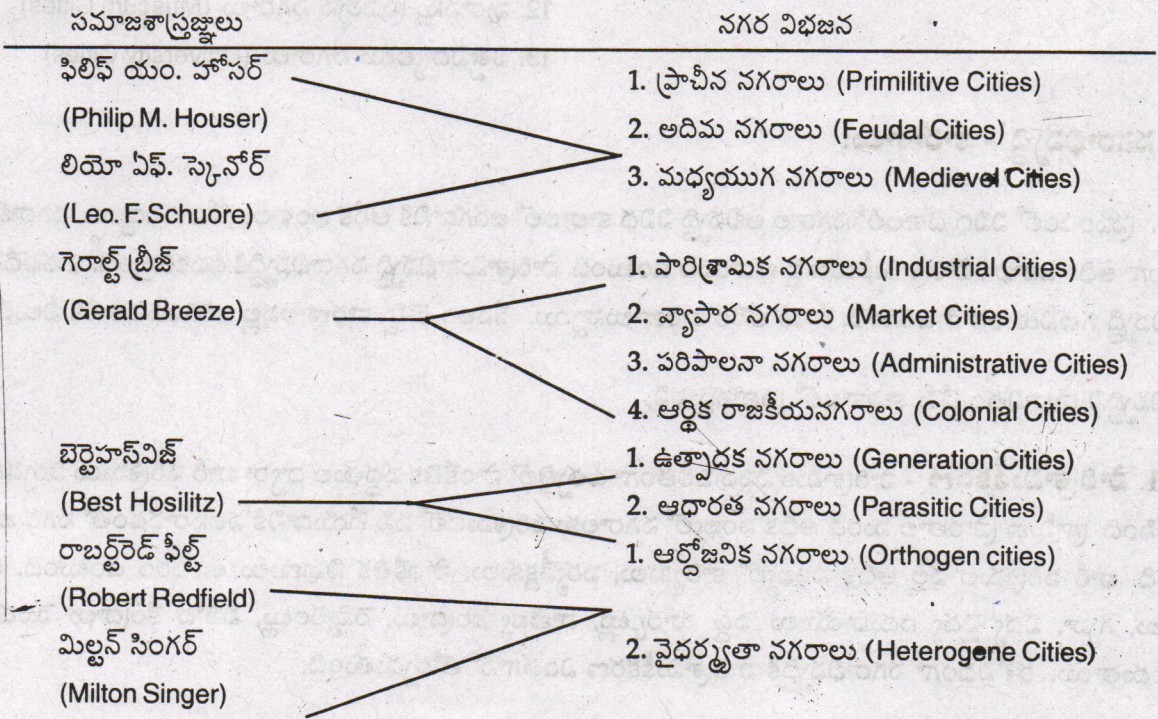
| సమాజశాస్త్రజ్ఞులు | నగర విభజన |
|---|---|
| ఫిలిఫ్ యం. హోసర్ (Philip M. Houser) లియో ఏఫ్. స్కెనోర్ (Leo. F. Schuore) | 1. ప్రాచీన నగరాలు (Primilitive Cities) 2. అదిమ నగరాలు (Feudal Cities) 3. మధ్యయుగ నగరాలు (Medievel Cities) |
| గెరాల్ట్ బ్రీజ్ (Gerald Breeze) | 1. పారిశ్రామిక నగరాలు (Industrial Cities) 2. వ్యాపార నగరాలు (Market Cities) 3. పరిపాలనా నగరాలు (Administrative Cities) 4. ఆర్థిక రాజకీయనగరాలు (Colonial Cities) |
| బెర్టెహస్‌విజ్ (Best Hosilitz) | 1. ఉత్పాదక నగరాలు (Generation Cities) 2. ఆధారత నగరాలు (Parasitic Cities) |
| రాబర్ట్‌రెడ్ ఫీల్ట్ (Robert Redfield) మిల్టన్ సింగర్ (Milton Singer) | 1. ఆర్థోజనిక నగరాలు (Orthogen cities) 2. వైధర్మ్యతా నగరాలు (Heterogene Cities) |